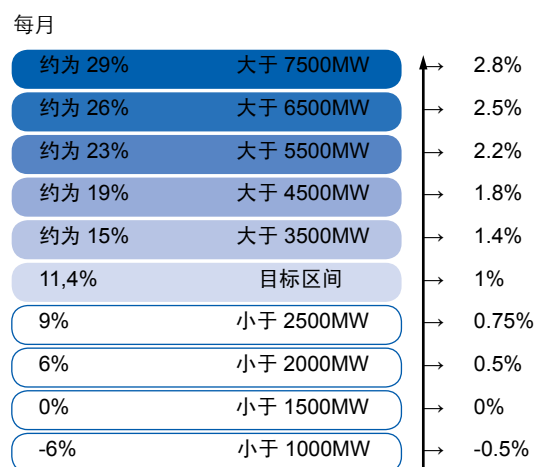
每月

| | | |
|---|---|---|
| 约为 29% | 大于 7500MW | 2.8% |
| 约为 26% | 大于 6500MW | 2.5% |
| 约为 23% | 大于 5500MW | 2.2% |
| 约为 19% | 大于 4500MW | 1.8% |
| 约为 15% | 大于 3500MW | 1.4% |
| 11,4% | 目标区间 | 1% |
| 9% | 小于 2500MW | 0.75% |
| 6% | 小于 2000MW | 0.5% |
| 0% | 小于 1500MW | 0% |
| -6% | 小于 1000MW | -0.5% |